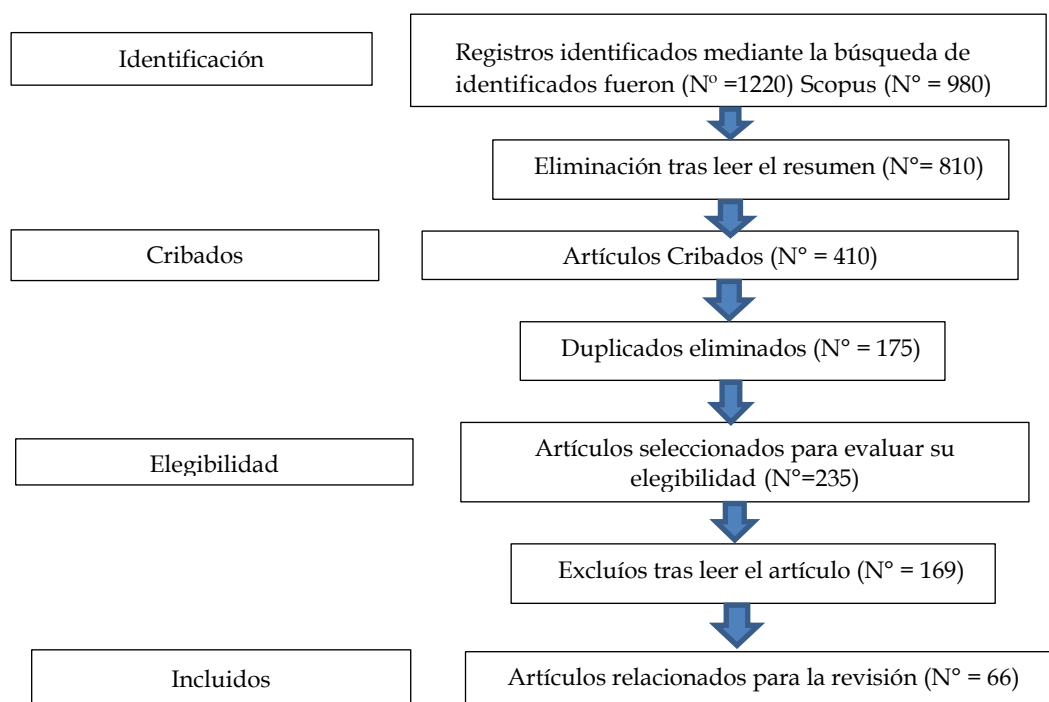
Identificación

Registros identificados mediante la búsqueda de identificados fueron (Nº =1220) Scopus (N° = 980)

Eliminación tras leer el resumen (N°= 810)

Cribados

Artículos Cribados (N° = 410)

Duplicados eliminados (N° = 175)

Elegibilidad

Artículos seleccionados para evaluar su elegibilidad (N°=235)

Excluíos tras leer el artículo (N° = 169)

Incluidos

Artículos relacionados para la revisión (N° = 66)